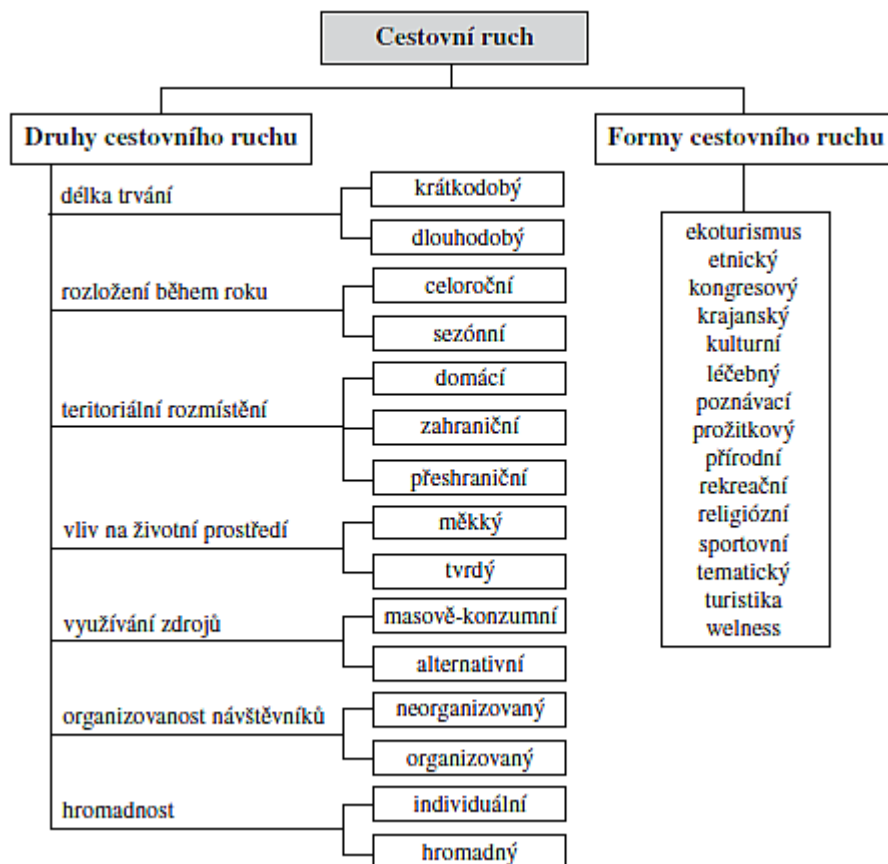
Cestovní ruch

Druhy cestovního ruchu

délka trvání
krátkodobý
dlouhodobý

rozložení během roku
celoroční
sezónní

teritoriální rozmístění
domácí
zahraniční
přeshraniční

vliv na životní prostředí
měkký
tvrdý

využívání zdrojů
masově-konzumní
alternativní

organizovanost návštěvníků
neorganizovaný
organizovaný

hromadnost
individuální
hromadný

Formy cestovního ruchu

ekoturismus
etnický
kongresový
krajanský
kulturní
léčebný
poznávací
prožitkový
přírodní
rekreační
religiózní
sportovní
tematický
turistika
welness